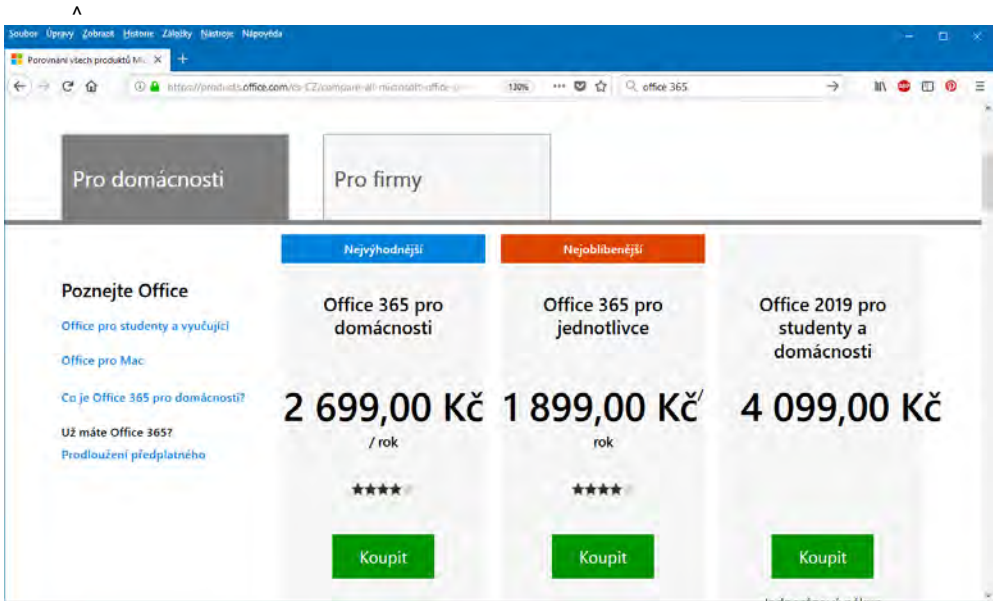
^

Soubor Úpravy Zobrazit Historie Záložky Nástroje Nápověda

Porovnání všech produktů Mi

https://products.office.com/cs-CZ/compare-all-microsoft-office-p

130%

office 365

Pro domácnosti

Pro firmy

Nejvýhodnější

Nejoblíbenější

Poznejte Office

Office pro studenty a vyučující

Office pro Mac

Co je Office 365 pro domácnosti?

Už máte Office 365?

Prodloužení předplatného

Office 365 pro domácnosti

2 699,00 Kč / rok

Koupit

Office 365 pro jednotlivce

1 899,00 Kč/ rok

Koupit

Office 2019 pro studenty a domácnosti

4 099,00 Kč

Koupit

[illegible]